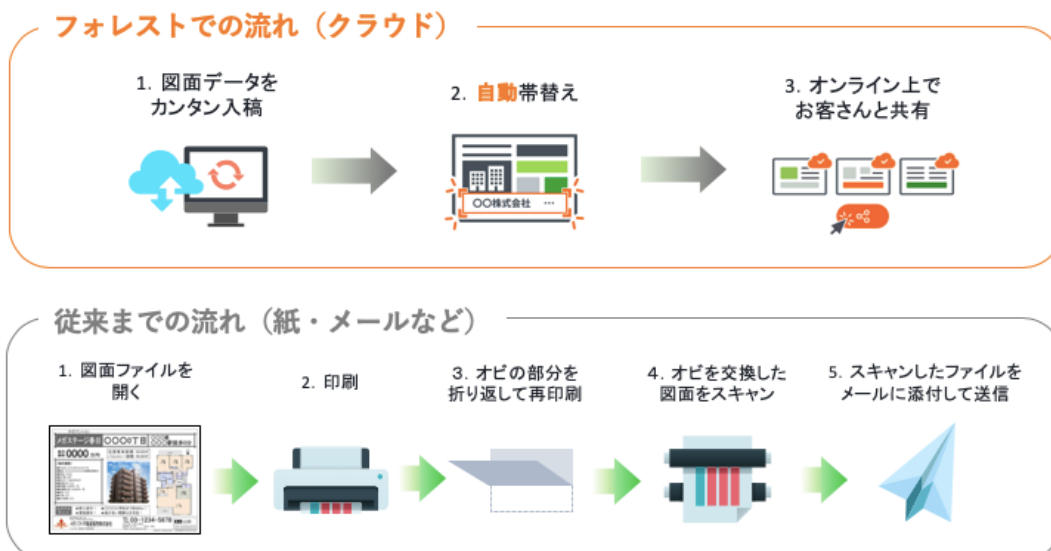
フォレストでの流れ（クラウド）

1. 図面データを
カンタン入稿

2. 自動帯替え

〇〇株式会社 ···

3. オンライン上で
お客さんと共有

従来までの流れ（紙・メールなど）

1. 図面ファイルを
開く

2. 印刷

3. オビの部分を
折り返して再印刷

4. オビを交換した
図面をスキャン

5. スキャンしたファイルを
メールに添付して送信

メゾネット◯◯ 〇〇〇丁目

0000

03-1234-5678